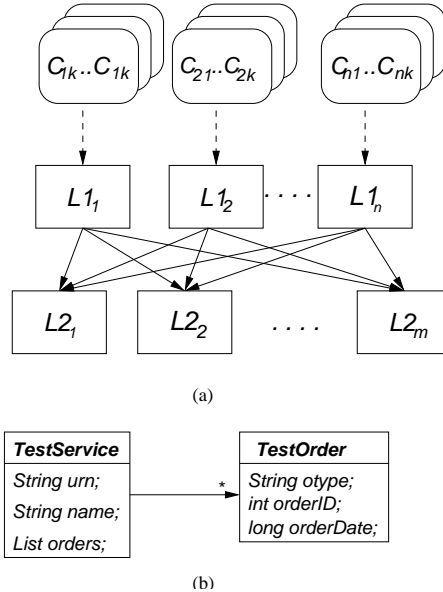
$C_{1k}..C_{1k}$

$C_{21}..C_{2k}$

$C_{n1}..C_{nk}$

$L1_1$

$L1_2$

. . . .

$L1_n$

$L2_1$

$L2_2$

. . . .

$L2_m$

(a)

| TestService |
|---|
| String urn; |
| String name; |
| List orders; |

*

| TestOrder |
|---|
| String otype; |
| int orderID; |
| long orderDate; |

(b)